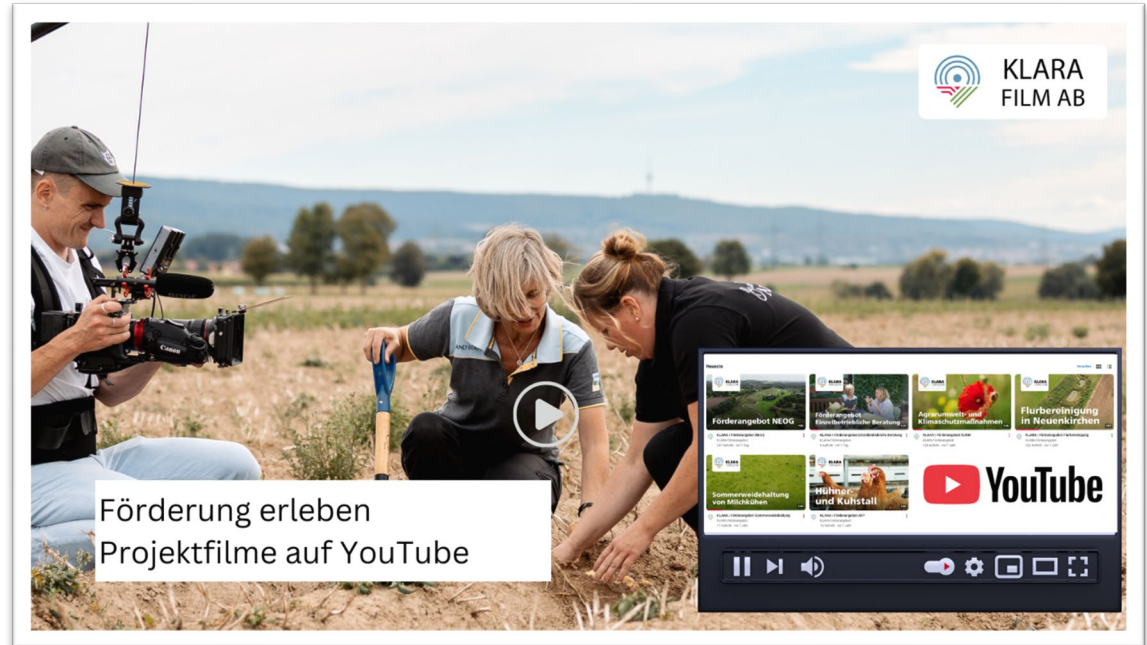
KLARA
FILM AB

Förderung erleben
Projektfilme auf YouTube

Neueste

KLARA

Förderangebot NEOG

Förderangebot Einzelbetriebliche Beratung

Agrarumwelt- und Klimaschutzmaßnahmen

Flurbereinigung in Neuenkirchen

Sommerweidehaltung von Milchkühen

Hühner- und Kuhstall

YouTube